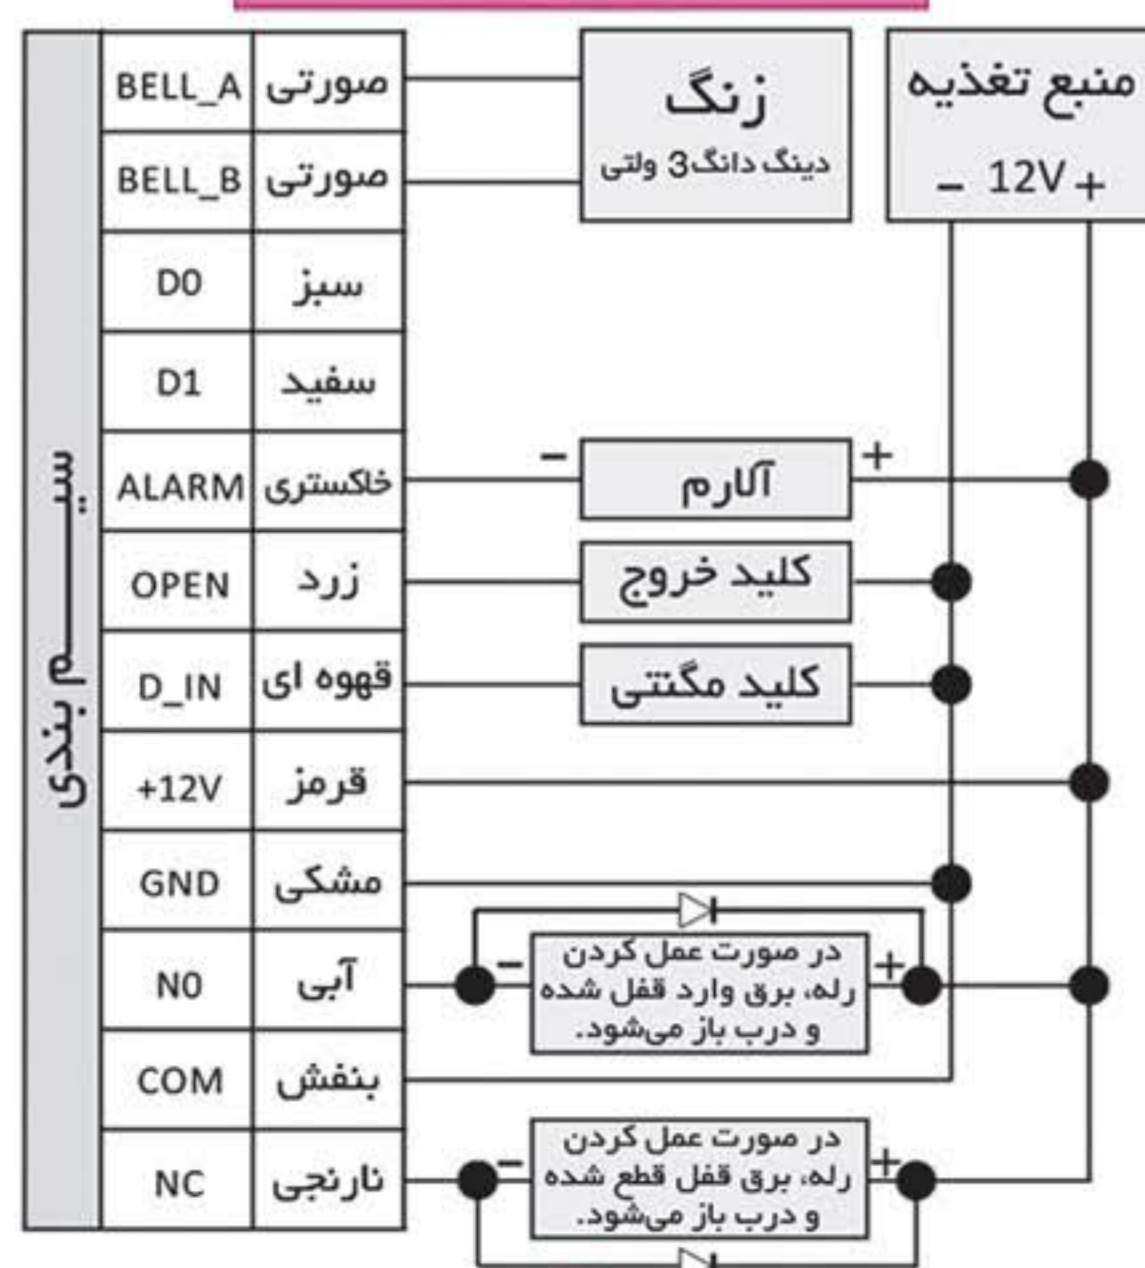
سیـــــم بندی

| | |
|---|---|
| BELL_A | صورتی |
| BELL_B | صورتی |
| D0 | سبز |
| D1 | سفید |
| ALARM | خاکستری |
| OPEN | زرد |
| D_IN | قهوه ای |
| +12V | قرمز |
| GND | مشکی |
| N0 | آبی |
| COM | بنفش |
| NC | نارنجی |

زنگ
دینگ دانگ3 ولتی

منبع تغذیه
- 12V +

- آلارم +

کلید خروج

کلید مگنتی

- در صورت عمل کردن رله، برق وارد قفل شده و درب باز می‌شود. +

- در صورت عمل کردن رله، برق قفل قطع شده و درب باز می‌شود. +